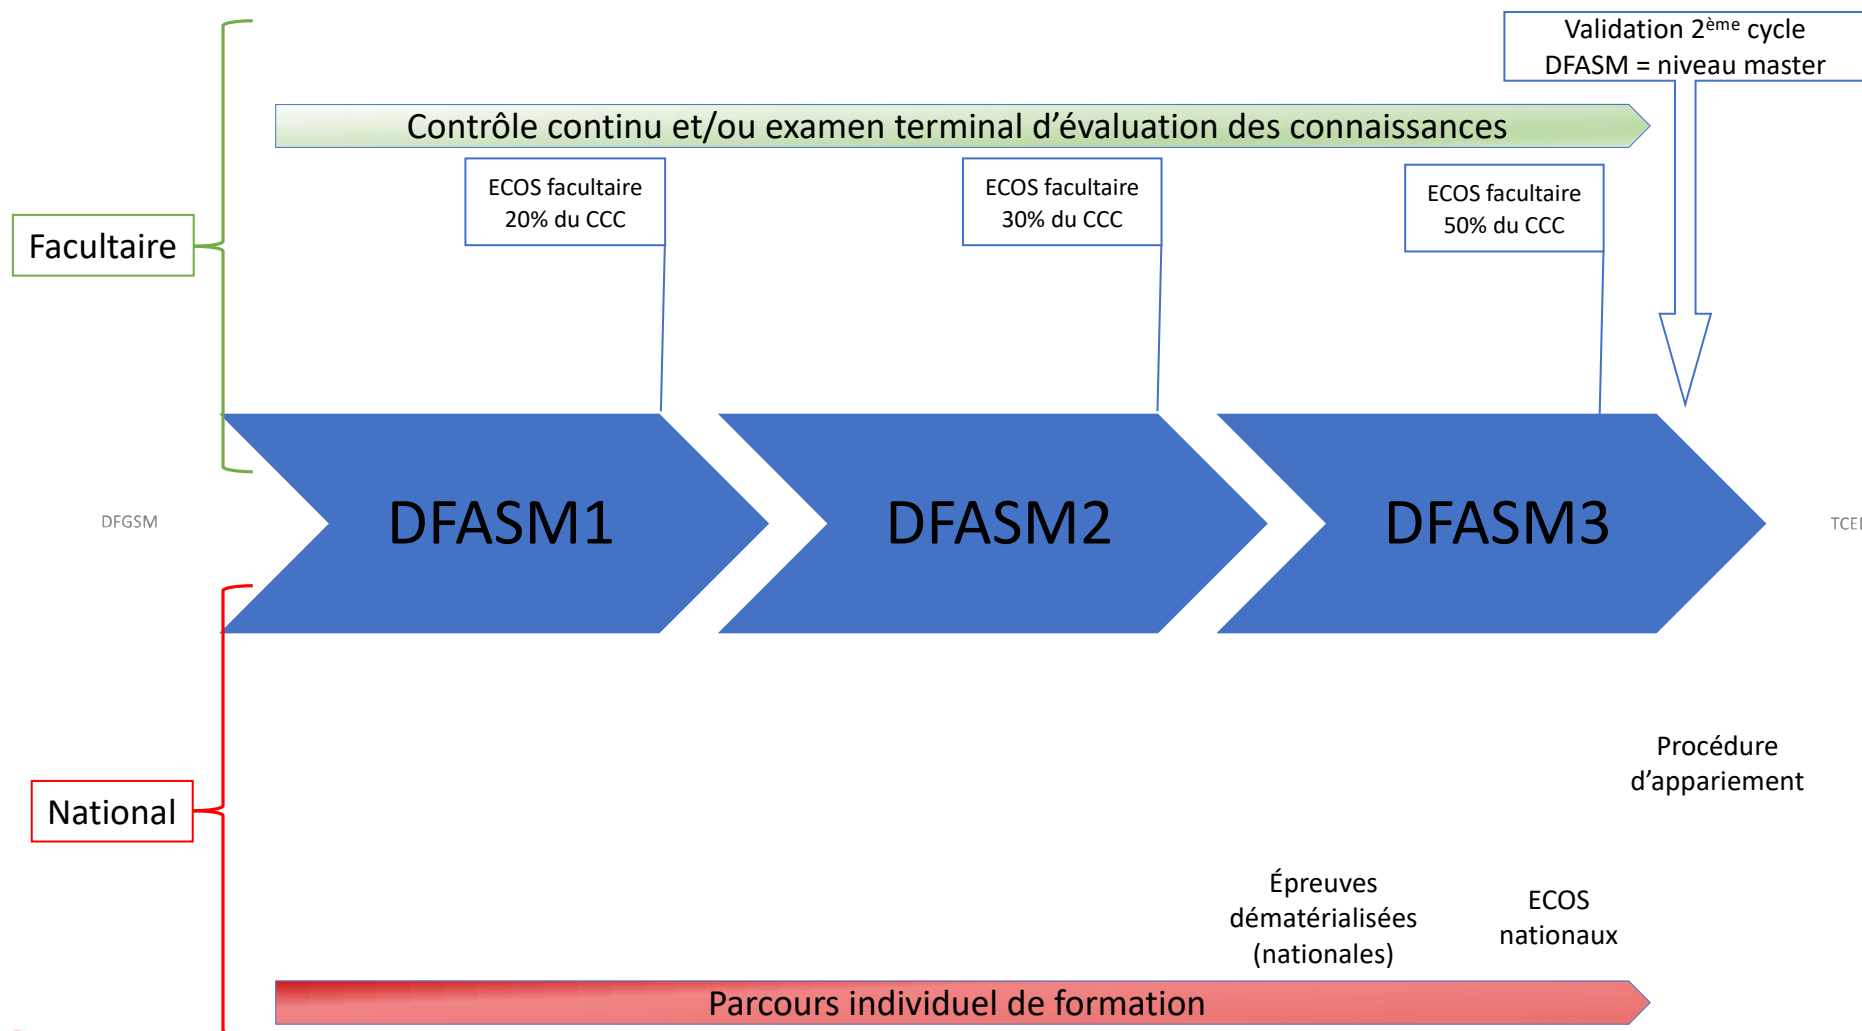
Validation 2$^{ème}$ cycle
DFASM = niveau master

Contrôle continu et/ou examen terminal d'évaluation des connaissances

Facultaire

ECOS facultaire
20% du CCC

ECOS facultaire
30% du CCC

ECOS facultaire
50% du CCC

DFGSM

DFASM1

DFASM2

DFASM3

TCEI

Procédure d'appariement

National

Épreuves dématérialisées (nationales)

ECOS nationaux

Parcours individuel de formation